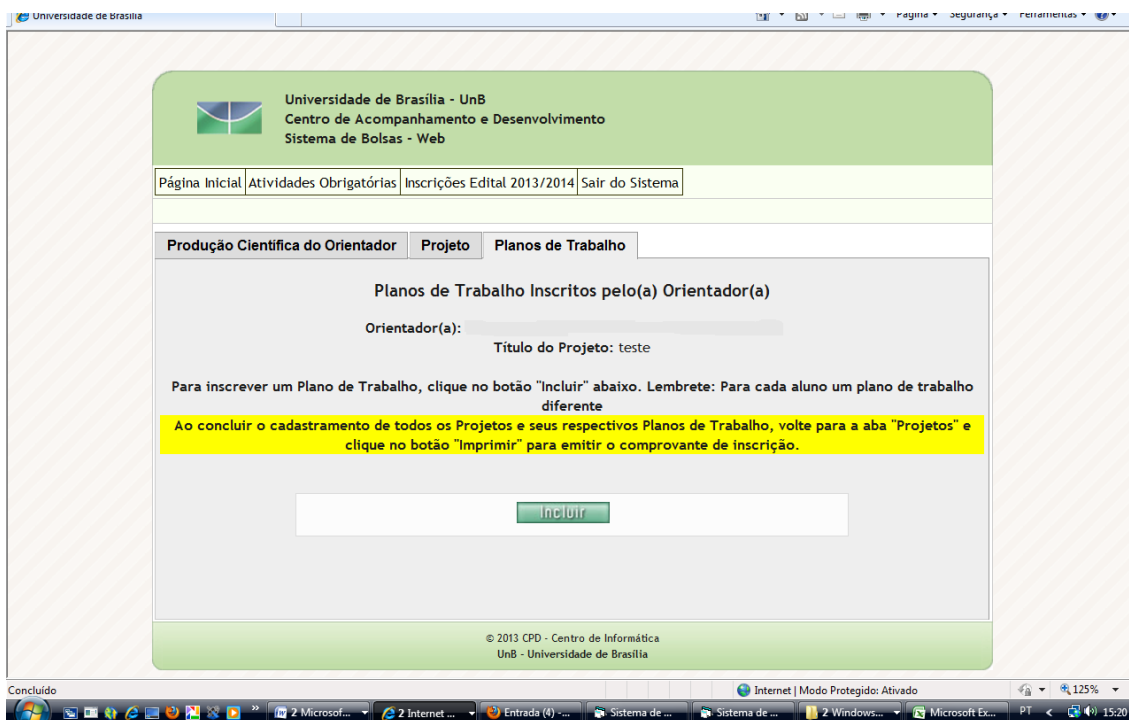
Universidade de Brasília

Página ▾ Segurança ▾ Ferramentas ▾

Universidade de Brasília - UnB
Centro de Acompanhamento e Desenvolvimento
Sistema de Bolsas - Web

Página Inicial | Atividades Obrigatórias | Inscrições Edital 2013/2014 | Sair do Sistema

Produção Científica do Orientador | Projeto | Planos de Trabalho

Planos de Trabalho Inscritos pelo(a) Orientador(a)

Orientador(a): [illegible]
Título do Projeto: teste

Para inscrever um Plano de Trabalho, clique no botão "Incluir" abaixo. Lembrete: Para cada aluno um plano de trabalho diferente

Ao concluir o cadastramento de todos os Projetos e seus respectivos Planos de Trabalho, volte para a aba "Projetos" e clique no botão "Imprimir" para emitir o comprovante de inscrição.

Incluir

© 2013 CPD - Centro de Informática
UnB - Universidade de Brasília

Concluído

Internet | Modo Protegido: Ativado

125%

2 Microsof... | 2 Internet ... | Entrada (4) - ... | Sistema de ... | Sistema de ... | 2 Windows... | Microsoft Ex...

PT

15:20